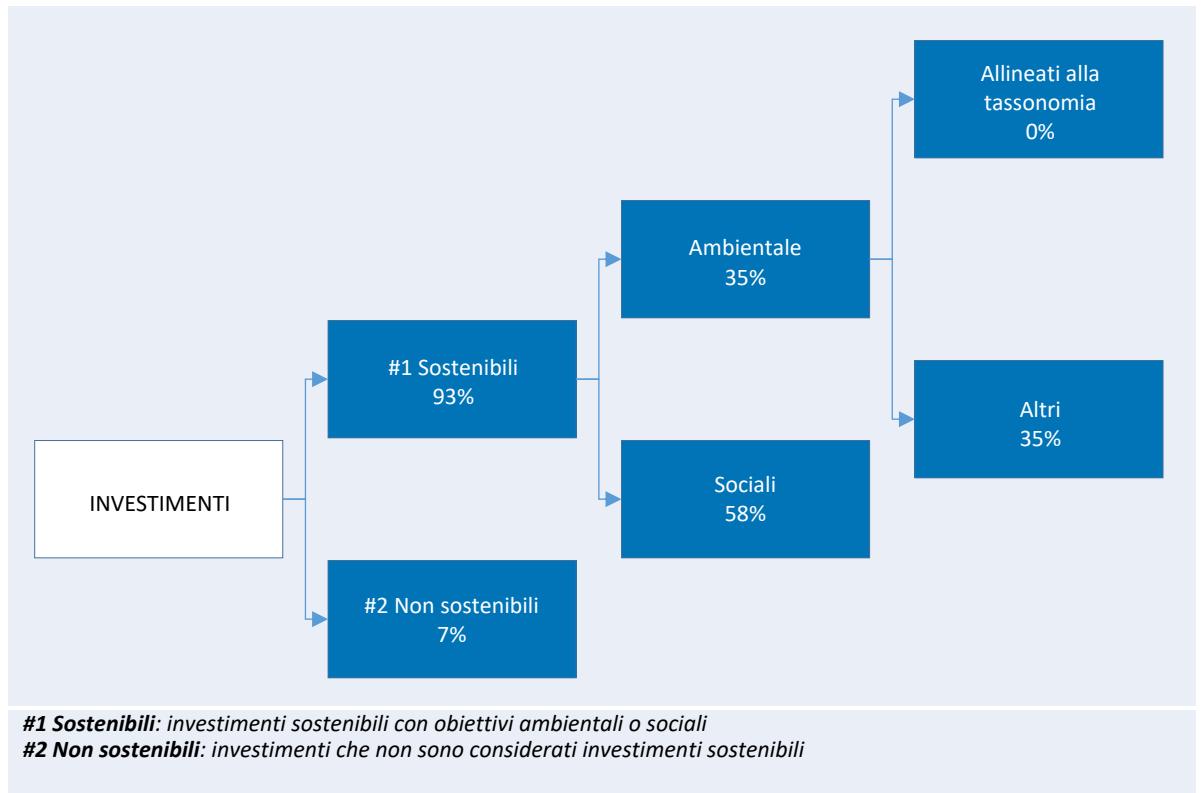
INVESTIMENTI

#1 Sostenibili
93%

#2 Non sostenibili
7%

Ambientale
35%

Sociali
58%

Allineati alla tassonomia
0%

Altri
35%

***#1 Sostenibili**: investimenti sostenibili con obiettivi ambientali o sociali*
***#2 Non sostenibili**: investimenti che non sono considerati investimenti sostenibili*